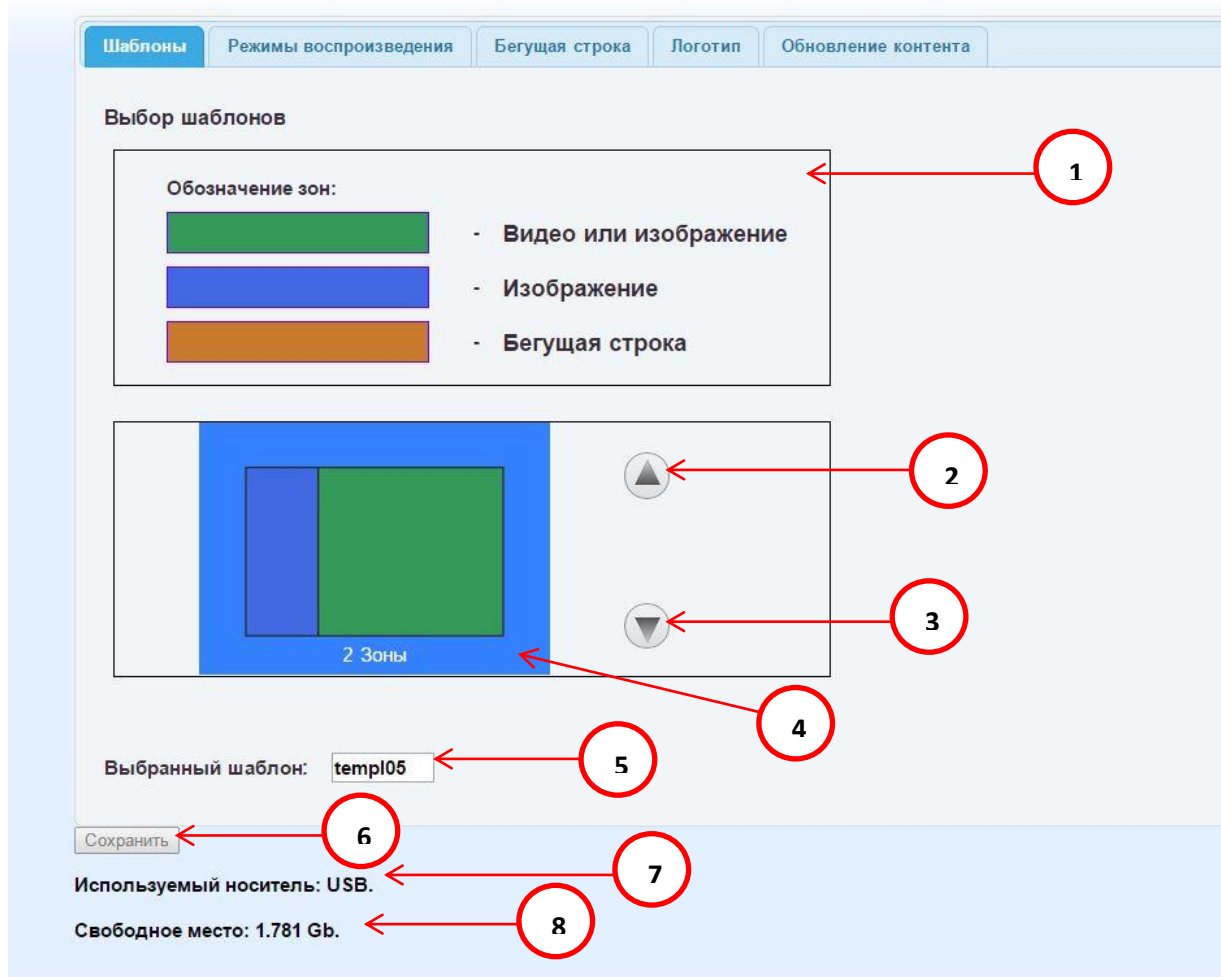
Шаблоны | Режимы воспроизведения | Бегущая строка | Логотип | Обновление контента

Выбор шаблонов

Обозначение зон:

- Видео или изображение

- Изображение

- Бегущая строка

1

2

3

2 Зоны

4

Выбранный шаблон: templ05

5

Сохранить

6

Используемый носитель: USB.

7

Свободное место: 1.781 Gb.

8